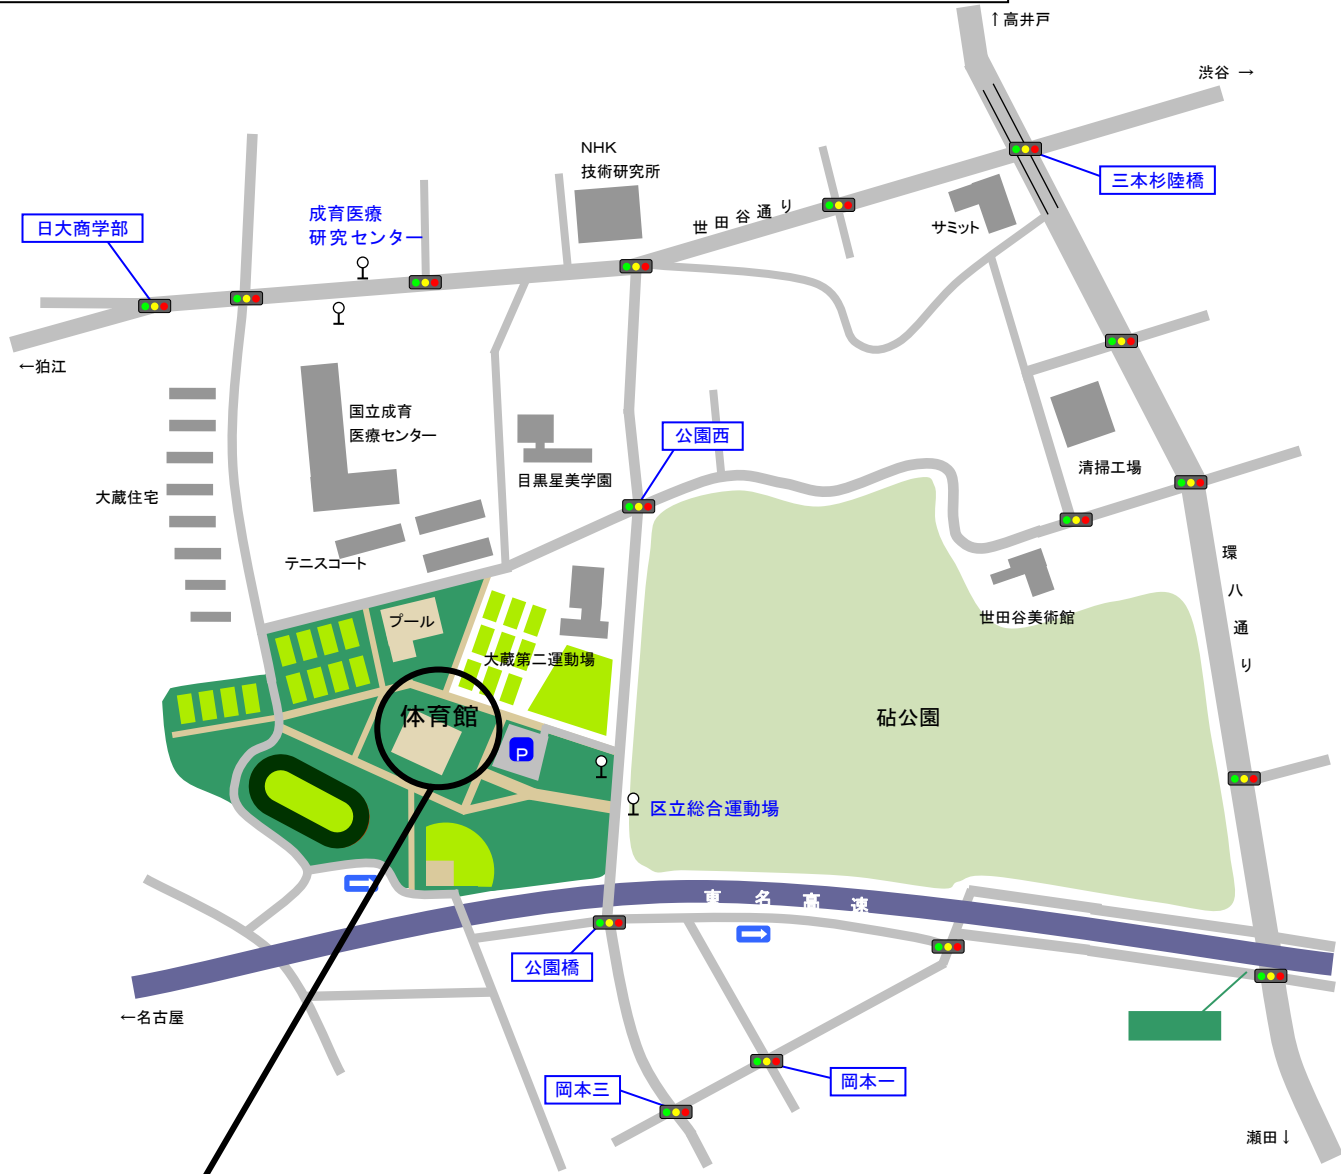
↑高井戸

渋谷 →

NHK
技術研究所

世田谷通り

三本杉陸橋

サミット

日大商学部

成育医療
研究センター

←狛江

国立成育
医療センター

大蔵住宅

公園西

目黒星美学園

清掃工場

テニスコート

プール

大蔵第二運動場

世田谷美術館

環
八
通
り

体育館

P

砧公園

区立総合運動場

東 名 高 速

公園橋

←名古屋

岡本三

岡本一

瀬田↓